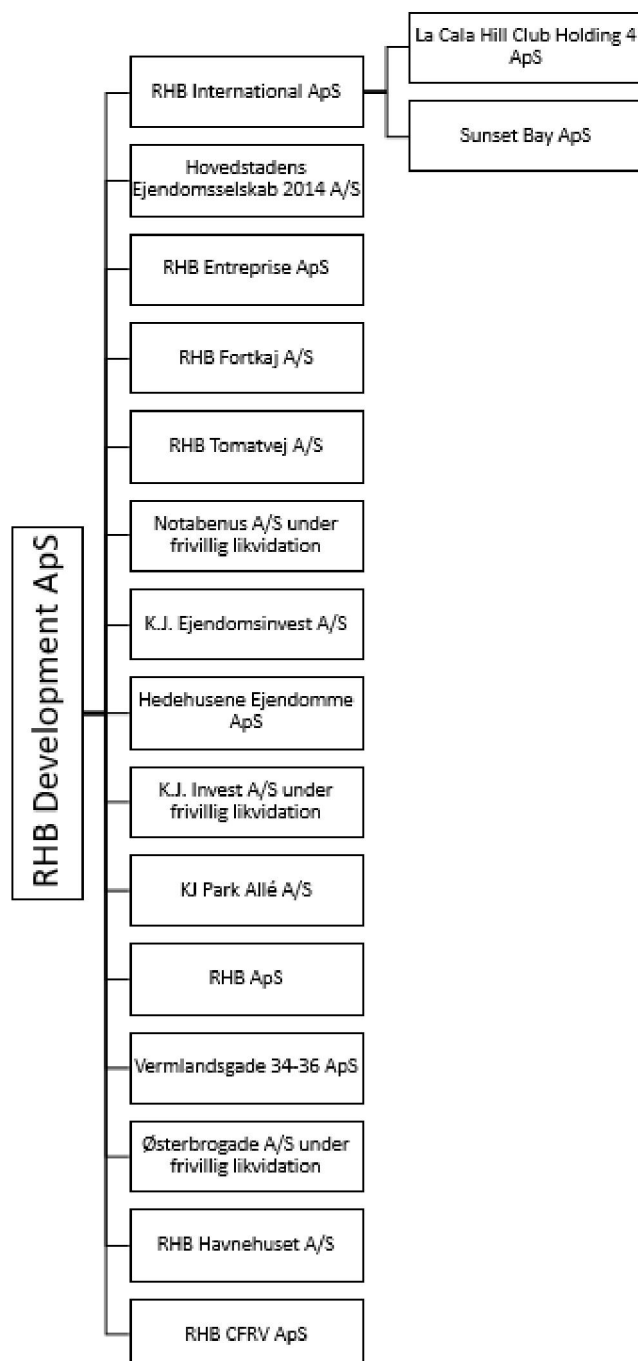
RHB Development ApS

RHB International ApS

La Cala Hill Club Holding 4 ApS

Sunset Bay ApS

Hovedstadens Ejendomsselskab 2014 A/S

RHB Entreprise ApS

RHB Fortkaj A/S

RHB Tomatvej A/S

Notabenus A/S under frivillig likvidation

K.J. Ejendomsinvest A/S

Hedehusene Ejendomme ApS

K.J. Invest A/S under frivillig likvidation

KJ Park Allé A/S

RHB ApS

Vermlandsgade 34-36 ApS

Østerbrogade A/S under frivillig likvidation

RHB Havnehuset A/S

RHB CFRV ApS